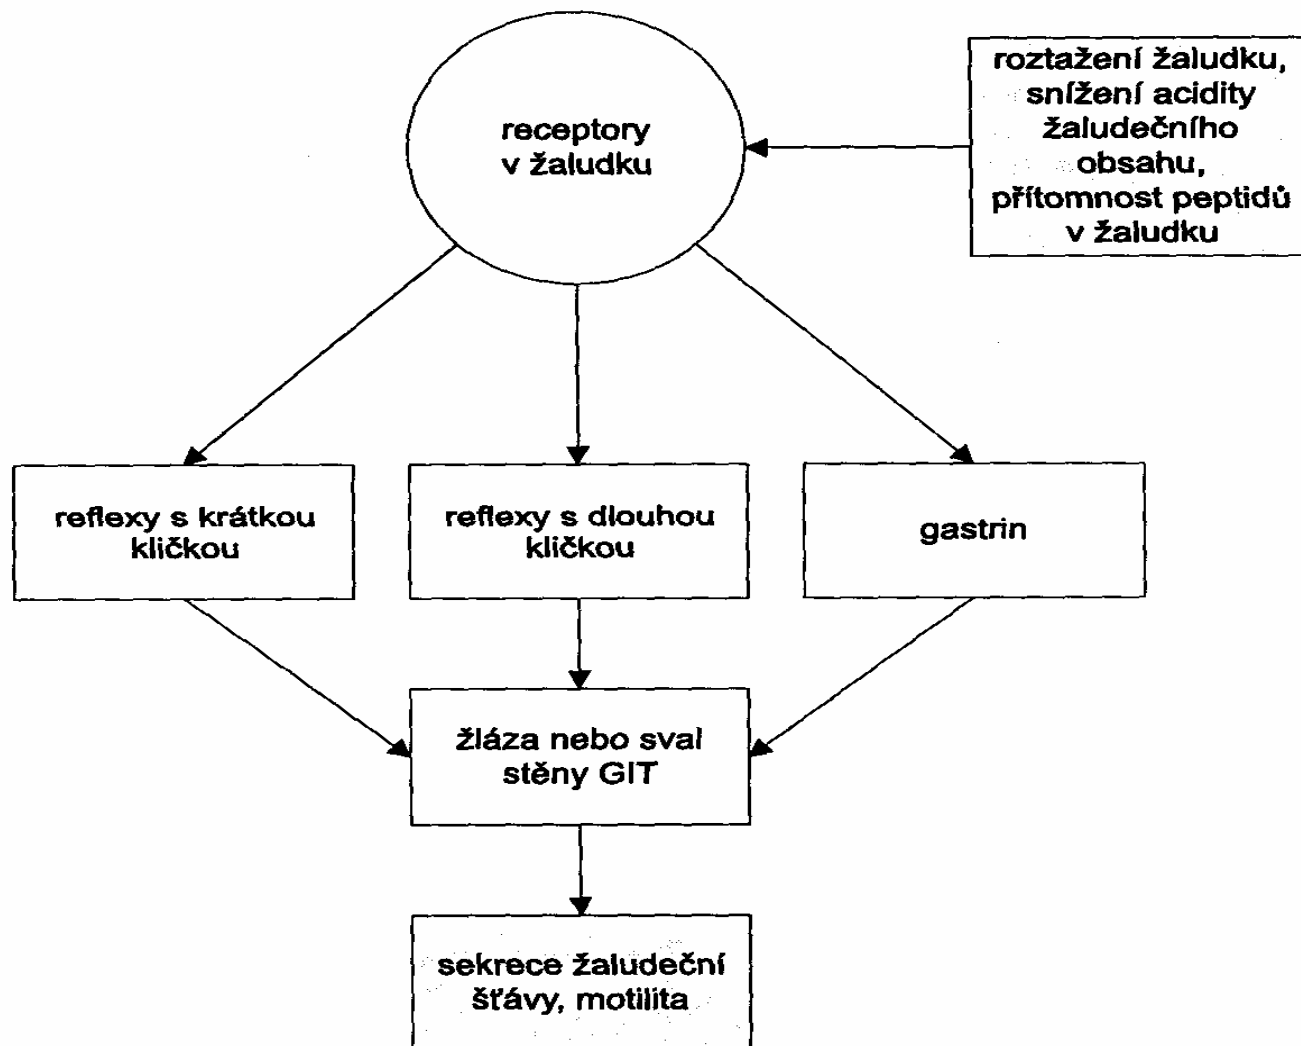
roztažení žaludku, snížení acidity žaludečního obsahu, přítomnost peptidů v žaludku

receptory v žaludku

reflexy s krátkou kličkou

reflexy s dlouhou kličkou

gastrin

žláza nebo sval stěny GIT

sekrece žaludeční šťávy, motilita